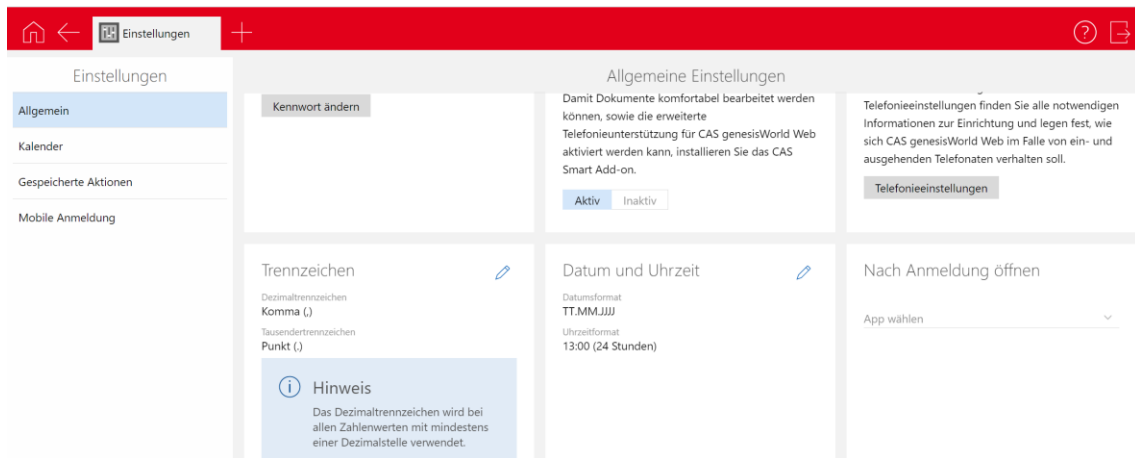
Einstellungen

Einstellungen

Allgemein

Kalender

Gespeicherte Aktionen

Mobile Anmeldung

Allgemeine Einstellungen

Kennwort ändern

Damit Dokumente komfortabel bearbeitet werden können, sowie die erweiterte Telefonieunterstützung für CAS genesisWorld Web aktiviert werden kann, installieren Sie das CAS Smart Add-on.

Aktiv Inaktiv

Telefonieeinstellungen finden Sie alle notwendigen Informationen zur Einrichtung und legen fest, wie sich CAS genesisWorld Web im Falle von ein- und ausgehenden Telefonaten verhalten soll.

Telefonieeinstellungen

Trennzeichen

Dezimaltrennzeichen
Komma (,)

Tausendertrennzeichen
Punkt (.)

Hinweis

Das Dezimaltrennzeichen wird bei allen Zahlenwerten mit mindestens einer Dezimalstelle verwendet.

Datum und Uhrzeit

Datumsformat
TT.MM.JJJJ

Uhrzeitformat
13:00 (24 Stunden)

Nach Anmeldung öffnen

App wählen